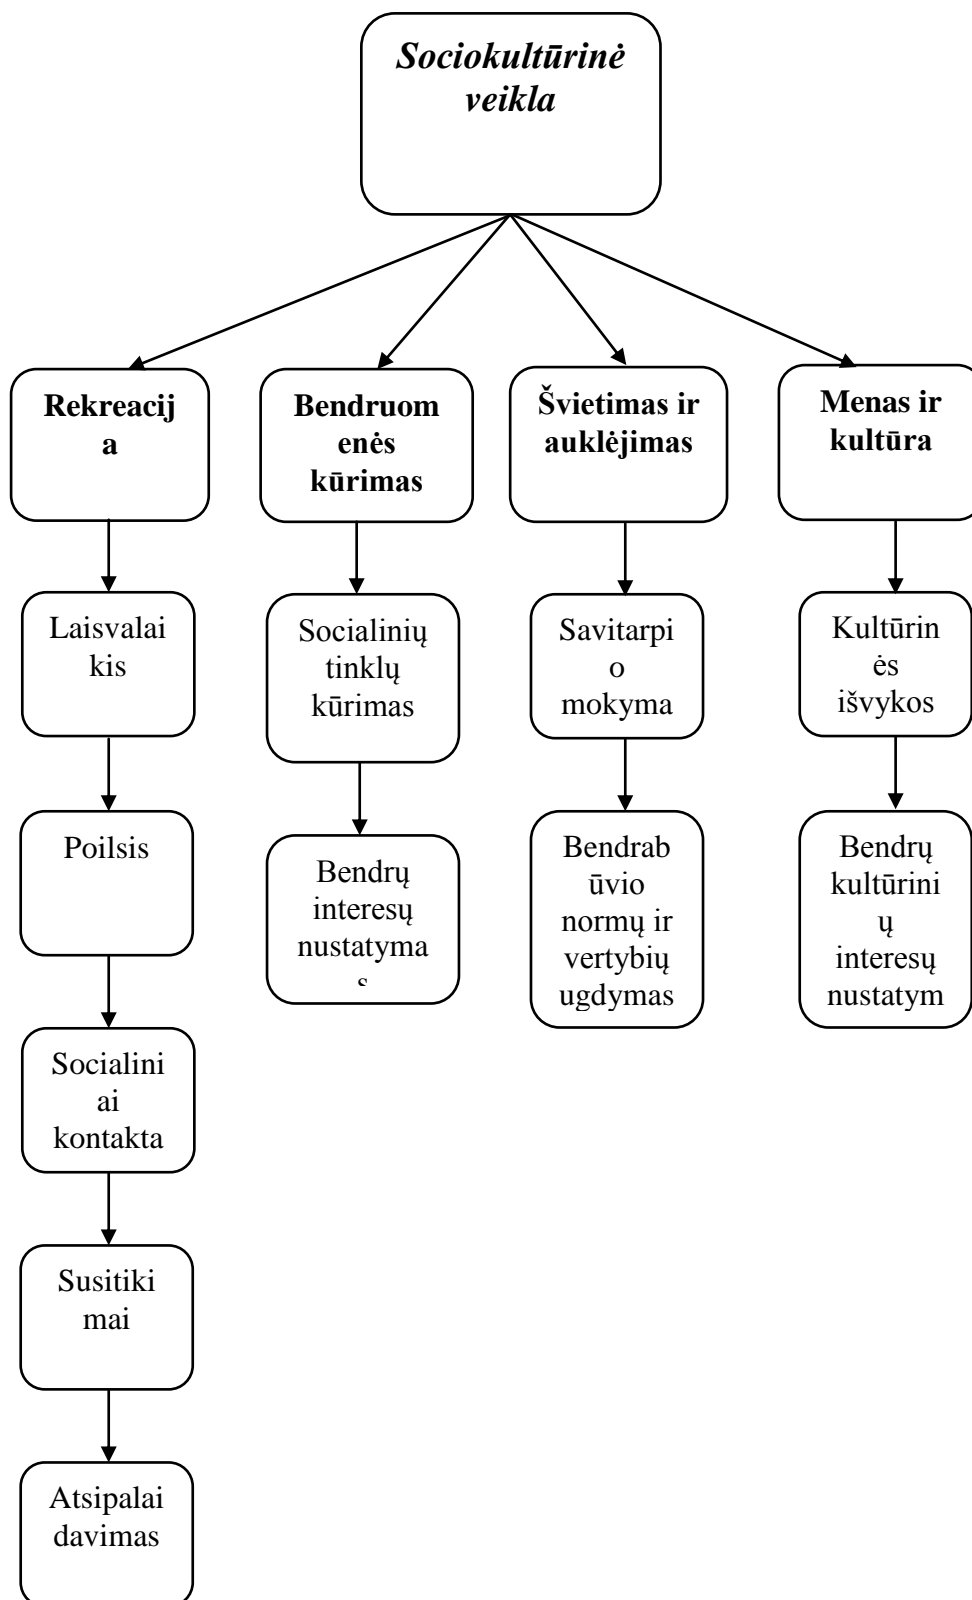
Sociokultūrinė veikla

Rekreacija

Laisvalaikis

Poilsis

Socialiniai kontakta

Susitikimai

Atsipalaidavimas

Bendruomenės kūrimas

Socialinių tinklų kūrimas

Bendrų interesų nustatymas

Švietimas ir auklėjimas

Savitarpio mokyma

Bendrabūvio normų ir vertybių ugdymas

Menas ir kultūra

Kultūrinės išvykos

Bendrų kultūrinių interesų nustatym